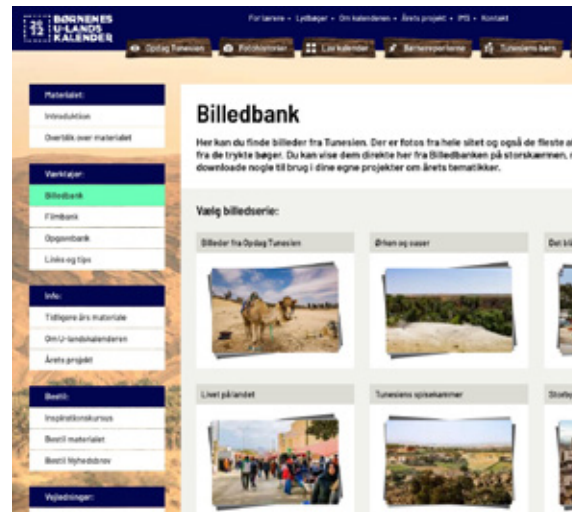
BØRNENES U-LANDS KALENDER

For lærere • Lydbøger • Om kalenderen • Årets projekt • IPS • Kontakt

Opdag Tunesien | Fotohistorier | Læs kalender | Børneeksperterne | Tunesiens børn

Materialet:
Introduktion
Overblik over materialet

Værktøjer:
Billedbank
Filmbank
Opgavebank
Links og tips

Info:
Tidligere års materiale
Om U-landskalenderen
Årets projekt

Bestil:
Inspirationskursus
Bestil materialet
Bestil Nyhedsbrev

Vejledninger:

Billedbank

Her kan du finde billeder fra Tunesien. Der er fotos fra hele sitet og også de fleste a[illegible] fra de trykte bøger. Du kan vise dem direkte her fra Billedbanken på storskærmen, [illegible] downloade nogle til brug i dine egne projekter om årets tematikker.

Vælg billedserie:

Billeder fra Opdag Tunesien
Ørken og oaser
Det b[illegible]
Livet på landet
Tunesiens spisekammer
Storby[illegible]